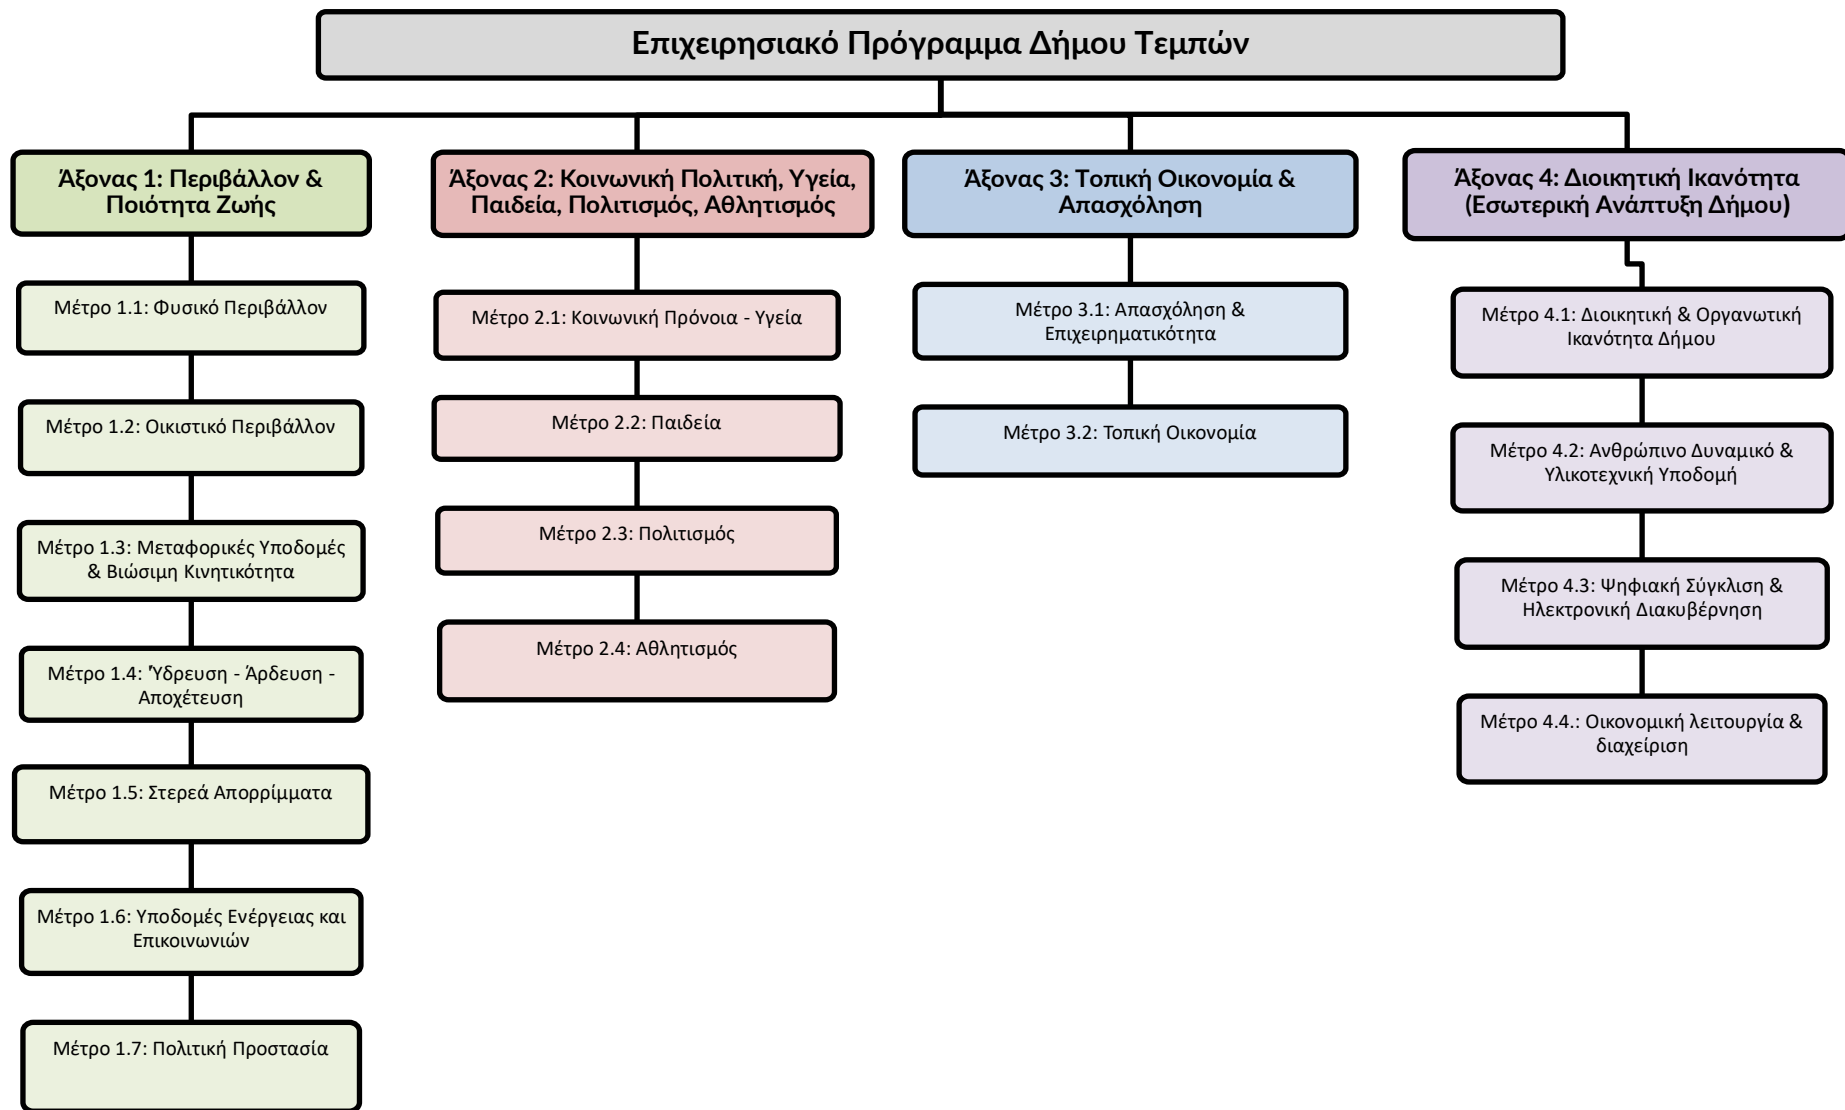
Επιχειρησιακό Πρόγραμμα Δήμου Τεμπών

Άξονας 1: Περιβάλλον & Ποιότητα Ζωής

Μέτρο 1.1: Φυσικό Περιβάλλον

Μέτρο 1.2: Οικιστικό Περιβάλλον

Μέτρο 1.3: Μεταφορικές Υποδομές & Βιώσιμη Κινητικότητα

Μέτρο 1.4: Ύδρευση - Άρδευση - Αποχέτευση

Μέτρο 1.5: Στερεά Απορρίμματα

Μέτρο 1.6: Υποδομές Ενέργειας και Επικοινωνιών

Μέτρο 1.7: Πολιτική Προστασία

Άξονας 2: Κοινωνική Πολιτική, Υγεία, Παιδεία, Πολιτισμός, Αθλητισμός

Μέτρο 2.1: Κοινωνική Πρόνοια - Υγεία

Μέτρο 2.2: Παιδεία

Μέτρο 2.3: Πολιτισμός

Μέτρο 2.4: Αθλητισμός

Άξονας 3: Τοπική Οικονομία & Απασχόληση

Μέτρο 3.1: Απασχόληση & Επιχειρηματικότητα

Μέτρο 3.2: Τοπική Οικονομία

Άξονας 4: Διοικητική Ικανότητα (Εσωτερική Ανάπτυξη Δήμου)

Μέτρο 4.1: Διοικητική & Οργανωτική Ικανότητα Δήμου

Μέτρο 4.2: Ανθρώπινο Δυναμικό & Υλικοτεχνική Υποδομή

Μέτρο 4.3: Ψηφιακή Σύγκλιση & Ηλεκτρονική Διακυβέρνηση

Μέτρο 4.4.: Οικονομική λειτουργία & διαχείριση